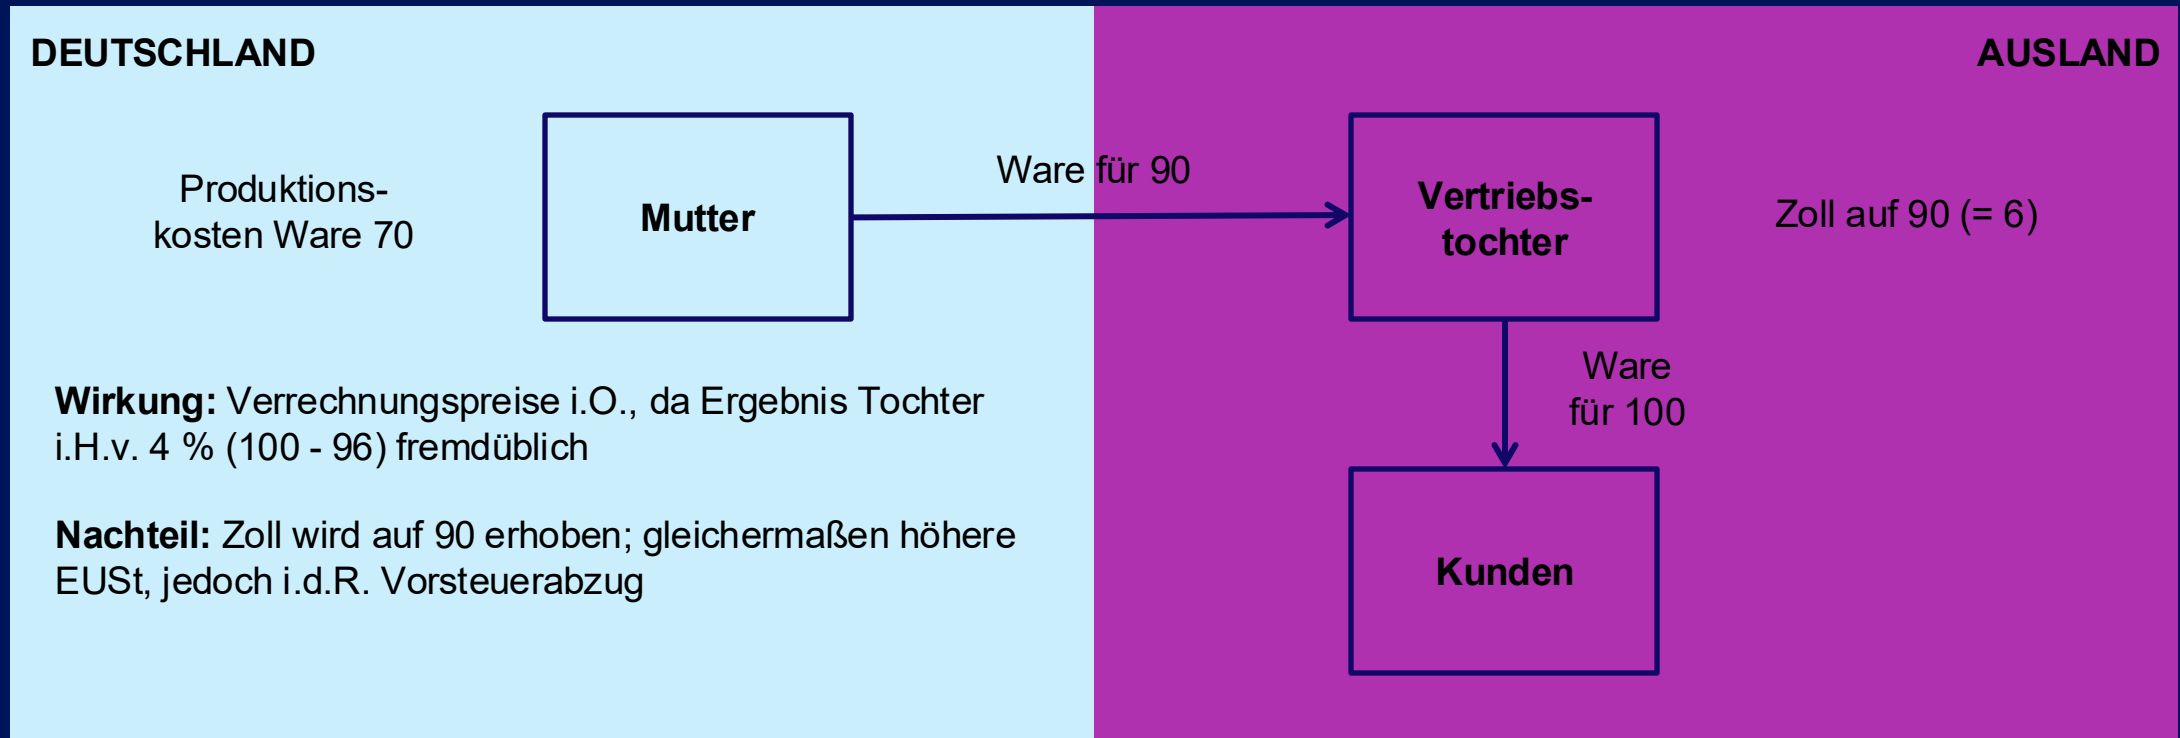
DEUTSCHLAND

AUSLAND

Produktionskosten Ware 70

Mutter

Ware für 90

Vertriebstochter

Zoll auf 90 (= 6)

Ware für 100

Kunden

**Wirkung:** Verrechnungspreise i.O., da Ergebnis Tochter i.H.v. 4 % (100 - 96) fremdüblich

**Nachteil:** Zoll wird auf 90 erhoben; gleichermaßen höhere EUSt, jedoch i.d.R. Vorsteuerabzug